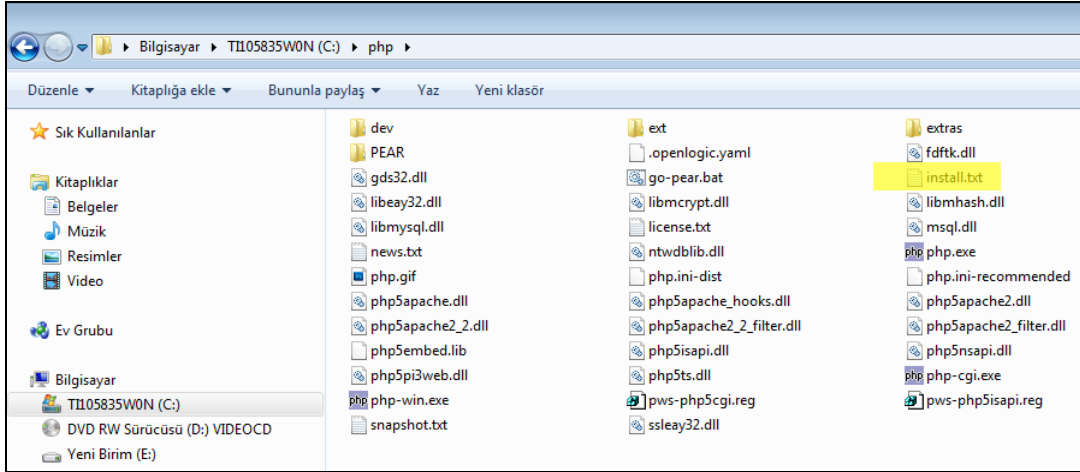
▸ Bilgisayar ▸ TI105835W0N (C:) ▸ php ▸

Düzenle ▾ Kitaplığa ekle ▾ Bununla paylaş ▾ Yaz Yeni klasör

Sık Kullanılanlar

Kitaplıklar
Belgeler
Müzik
Resimler
Video

Ev Grubu

Bilgisayar
TI105835W0N (C:)
DVD RW Sürücüsü (D:) VIDEOCD
Yeni Birim (E:)

dev
PEAR
gds32.dll
libeay32.dll
libmysql.dll
news.txt
php.gif
php5apache.dll
php5apache2_2.dll
php5embed.lib
php5pi3web.dll
php-win.exe
snapshot.txt

ext
.openlogic.yaml
go-pear.bat
libmcrypt.dll
license.txt
ntwdblib.dll
php.ini-dist
php5apache_hooks.dll
php5apache2_2_filter.dll
php5isapi.dll
php5ts.dll
pws-php5cgi.reg
ssleay32.dll

extras
fdftk.dll
install.txt
libmhash.dll
msql.dll
php.exe
php.ini-recommended
php5apache2.dll
php5apache2_filter.dll
php5nsapi.dll
php-cgi.exe
pws-php5isapi.reg